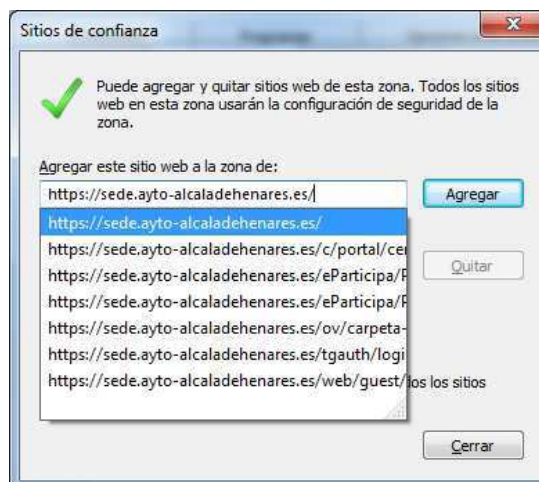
Sitios de confianza

Puede agregar y quitar sitios web de esta zona. Todos los sitios web en esta zona usarán la configuración de seguridad de la zona.

Agregar este sitio web a la zona de:

https://sede.ayto-alcaladehenares.es/

Agregar

https://sede.ayto-alcaladehenares.es/
https://sede.ayto-alcaladehenares.es/c/portal/ce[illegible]
https://sede.ayto-alcaladehenares.es/eParticipa/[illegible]
https://sede.ayto-alcaladehenares.es/eParticipa/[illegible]
https://sede.ayto-alcaladehenares.es/ov/carpeta-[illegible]
https://sede.ayto-alcaladehenares.es/tgauth/logi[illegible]
https://sede.ayto-alcaladehenares.es/web/guest/

Quitar

los los sitios

Cerrar